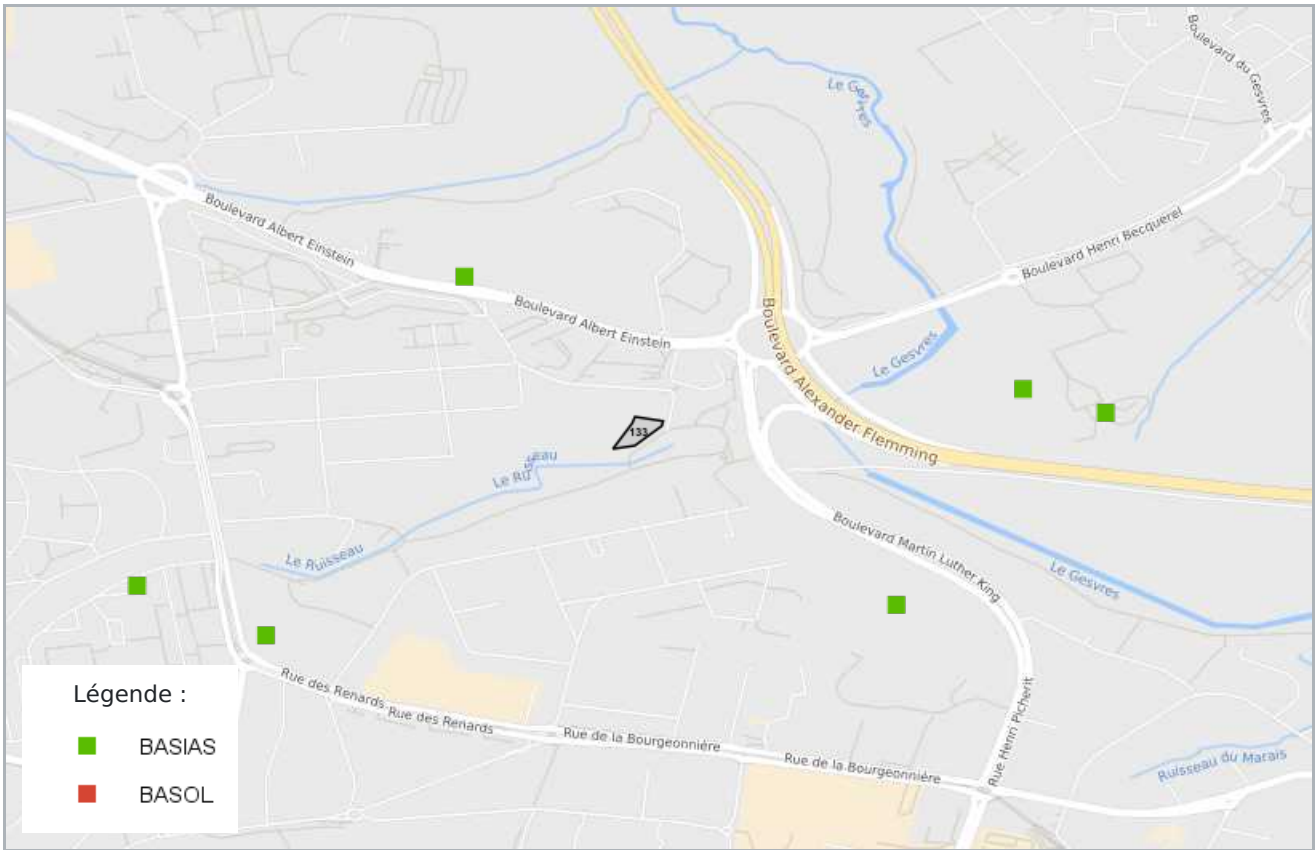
Boulevard du Gesvres

Le Gesvres

Boulevard Albert Einstein

Boulevard Henri Becquerel

Boulevard Albert Einstein

Boulevard Alexander Flemming

Le Gesvres

133

Le Ruisseau

Le Ruisseau

Boulevard Martin Luther King

Le Gesvres

Rue des Renards

Rue des Renards

Rue de la Bourgeonnière

Rue de la Bourgeonnière

Rue Henri Picherit

Ruisseau du Marais

Légende :

BASIAS

BASOL